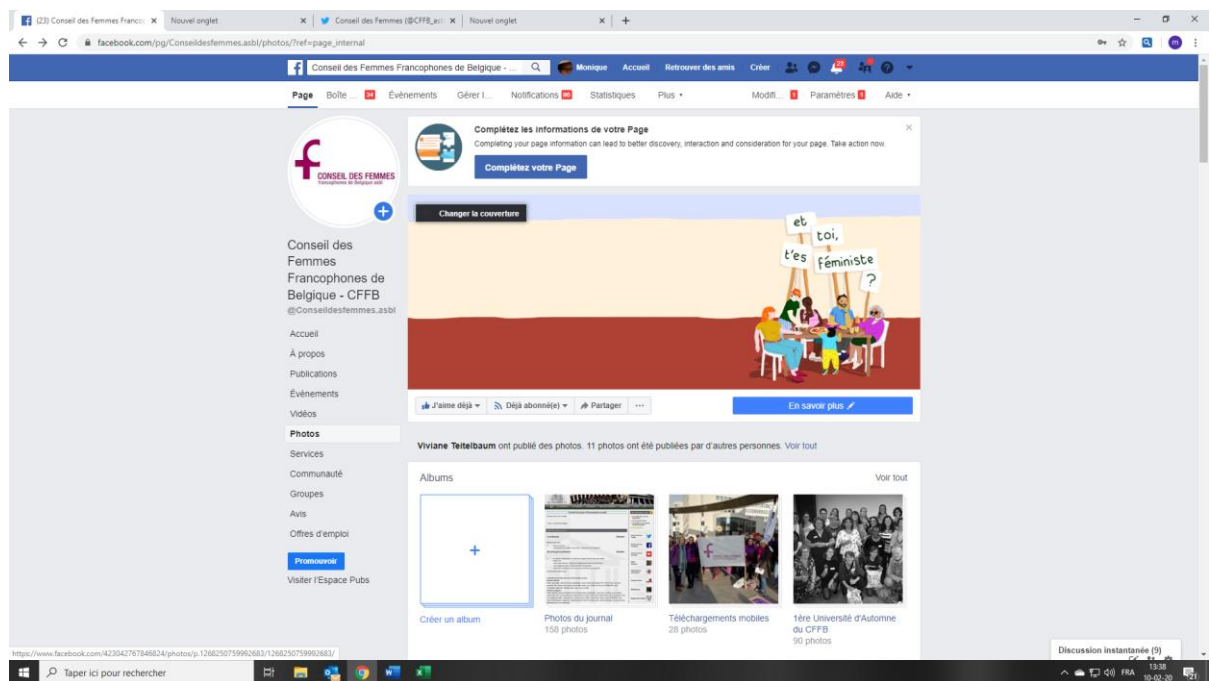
(23) Conseil des Femmes Franco ×  Nouvel onglet ×  Conseil des Femmes (@CFFB_asbl) ×  Nouvel onglet ×  +

facebook.com/pg/Conseildesfemmes.asbl/photos/?ref=page_internal

Conseil des Femmes Francophones de Belgique - ...  Monique  Accueil  Retrouver des amis  Créer

Page  Boîte ... 34  Évènements  Gérer l...  Notifications 99  Statistiques  Plus ▾  Modifi... 1  Paramètres 1  Aide ▾

CONSEIL DES FEMMES
Francophones de Belgique asbl

Conseil des Femmes Francophones de Belgique - CFFB
@Conseildesfemmes.asbl

Accueil
À propos
Publications
Évènements
Vidéos
Photos
Services
Communauté
Groupes
Avis
Offres d'emploi

Promouvoir
Visiter l'Espace Pubs

Complétez les informations de votre Page
Completing your page information can lead to better discovery, interaction and consideration for your page. Take action now.
Complétez votre Page

Changer la couverture

et toi, t'es féministe ?

J'aime déjà ▾  Déjà abonné(e) ▾  Partager  ···  En savoir plus

Viviane Teitelbaum ont publié des photos. 11 photos ont été publiées par d'autres personnes. Voir tout

Albums  Voir tout

Créer un album
Photos du journal
158 photos
Téléchargements mobiles
28 photos
1ère Université d'Automne du CFFB
90 photos

Discussion instantanée (9)

https://www.facebook.com/423042767846824/photos/p.1268250759992683/1268250759992683/

Taper ici pour rechercher

13:38
10-02-20
FRA